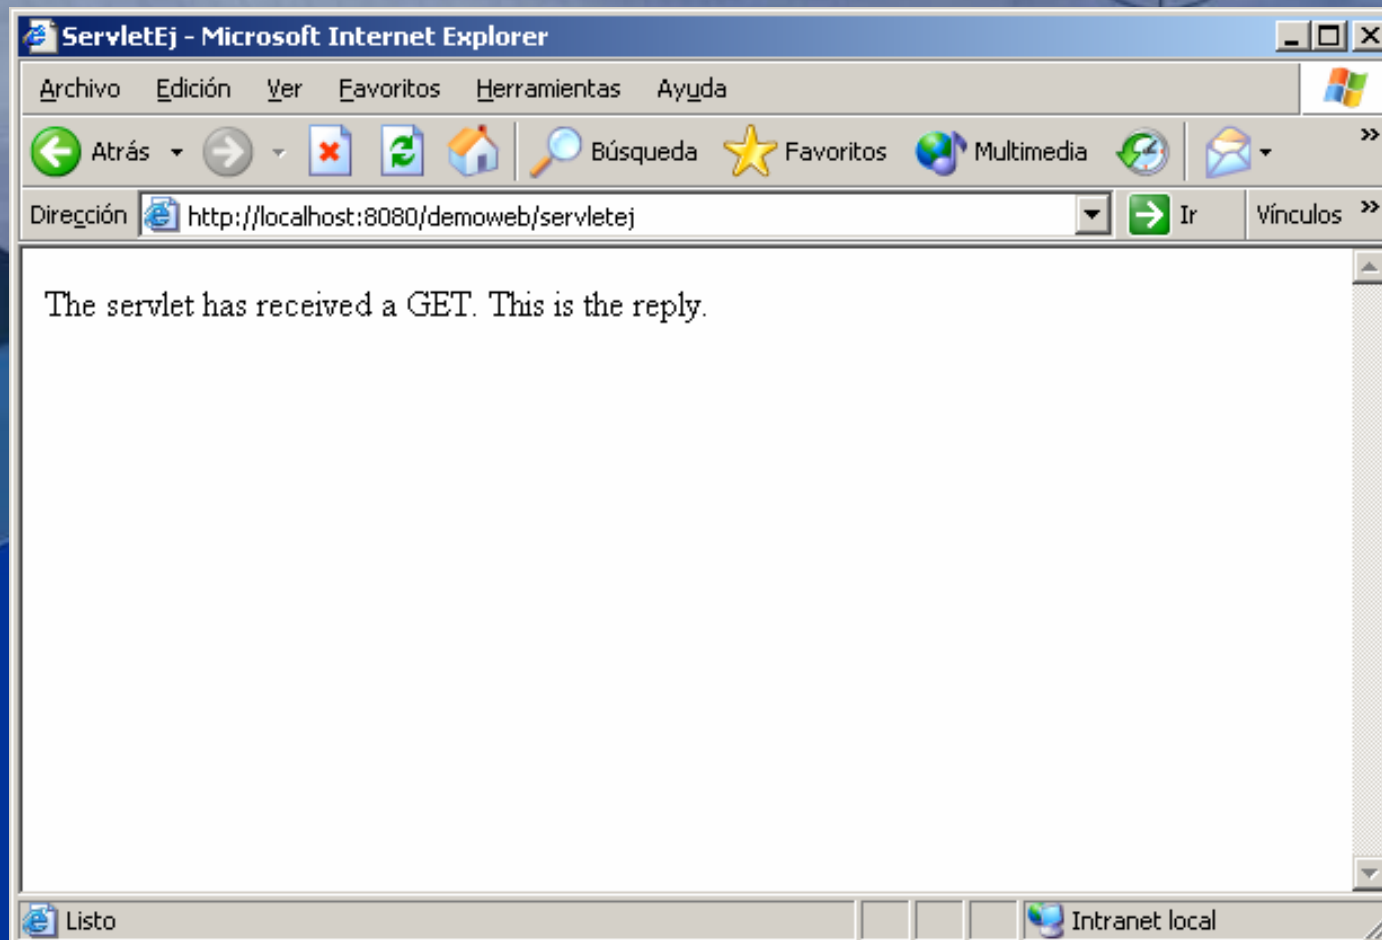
ServletEj - Microsoft Internet Explorer

Archivo Edición Ver Favoritos Herramientas Ayuda

Atrás Búsqueda Favoritos Multimedia

Dirección http://localhost:8080/demoweb/servletej Ir Vínculos

The servlet has received a GET. This is the reply.

Listo Intranet local